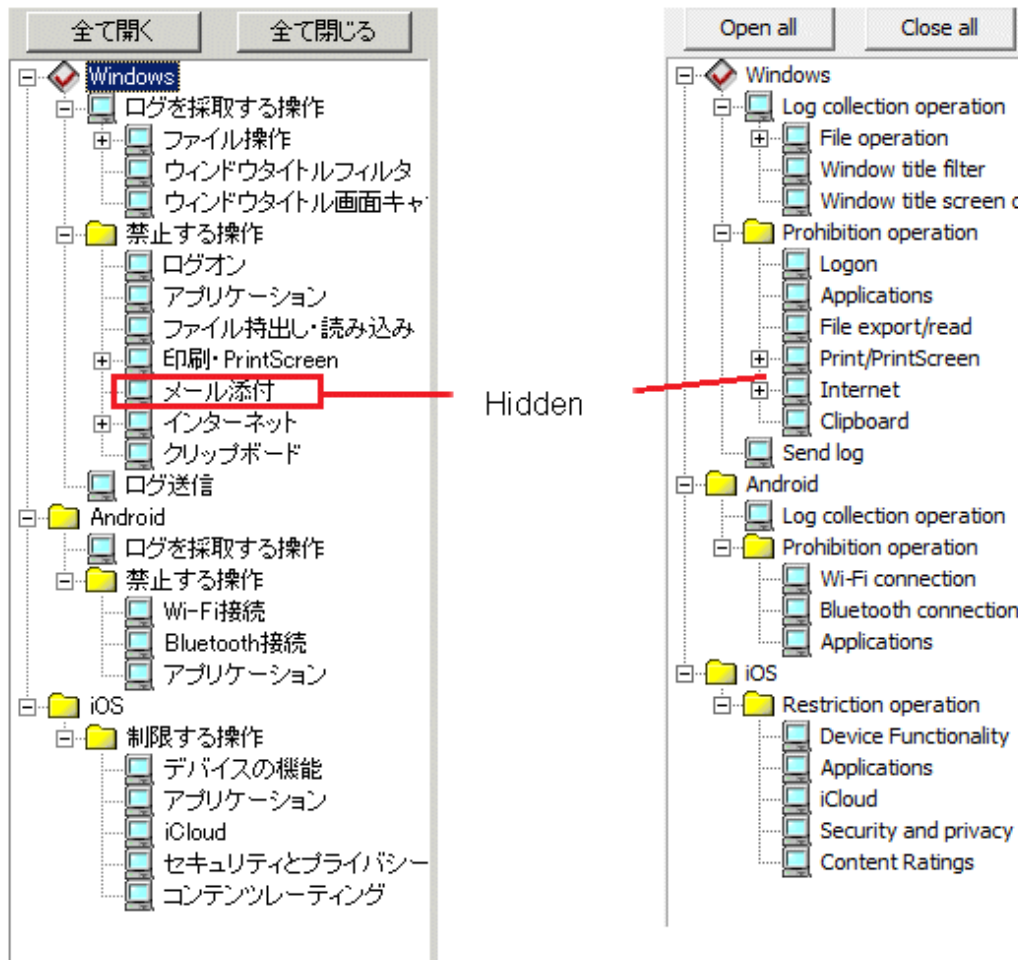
全て開く
全て閉じる

Windows
ログを採取する操作
ファイル操作
ウィンドウタイトルフィルタ
ウィンドウタイトル画面キャ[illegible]
禁止する操作
ログオン
アプリケーション
ファイル持出し・読み込み
印刷・PrintScreen
メール添付
インターネット
クリップボード
ログ送信
Android
ログを採取する操作
禁止する操作
Wi-Fi接続
Bluetooth接続
アプリケーション
iOS
制限する操作
デバイスの機能
アプリケーション
iCloud
セキュリティとプライバシー
コンテンツレーティング

Hidden

Open all
Close all

Windows
Log collection operation
File operation
Window title filter
Window title screen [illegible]
Prohibition operation
Logon
Applications
File export/read
Print/PrintScreen
Internet
Clipboard
Send log
Android
Log collection operation
Prohibition operation
Wi-Fi connection
Bluetooth connection
Applications
iOS
Restriction operation
Device Functionality
Applications
iCloud
Security and privacy
Content Ratings